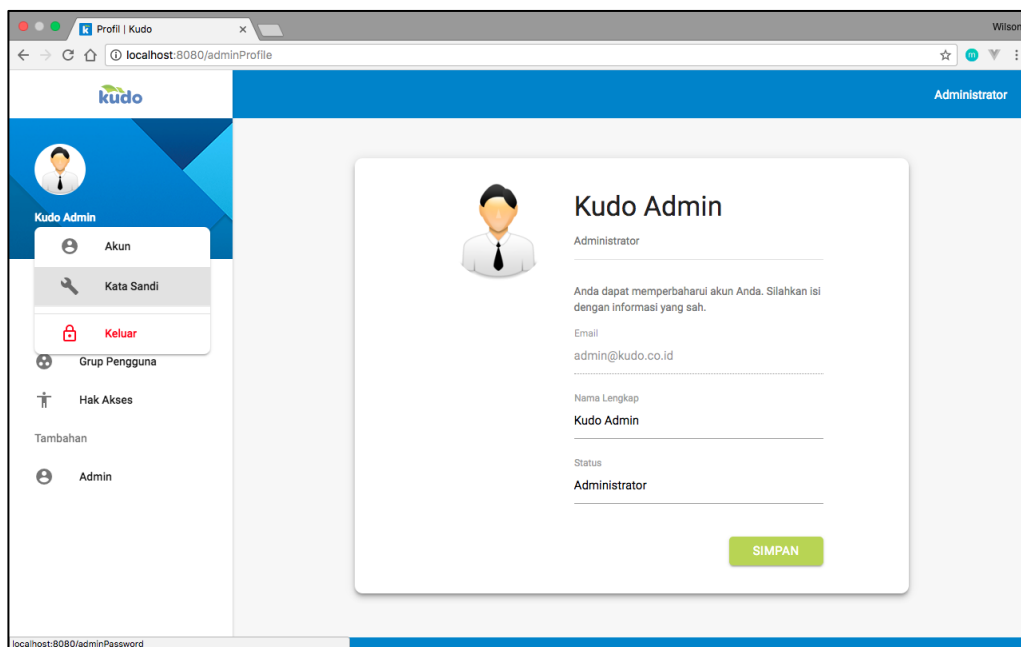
Profil | Kudo

Wilson

localhost:8080/adminProfile

kudo

Administrator

Kudo Admin

Akun

Kata Sandi

Keluar

Grup Pengguna

Hak Akses

Tambahan

Admin

Kudo Admin

Administrator

Anda dapat memperbaharui akun Anda. Silahkan isi dengan informasi yang sah.

Email

admin@kudo.co.id

Nama Lengkap

Kudo Admin

Status

Administrator

SIMPAN

localhost:8080/adminPassword